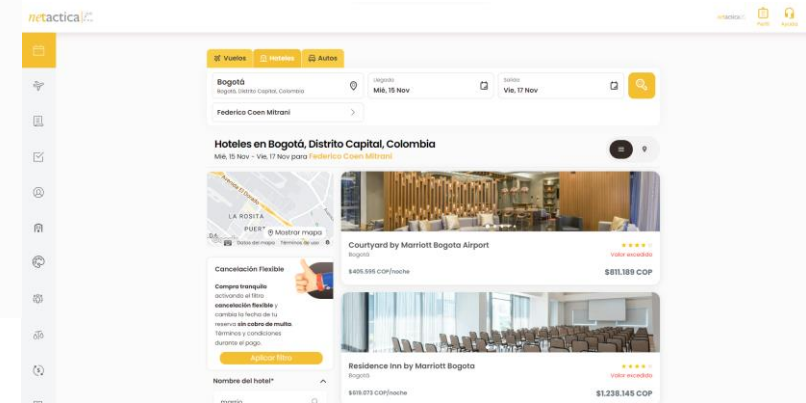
netactica

netactica Perfil Ayuda

Vuelos Hoteles Autos

Bogotá
Bogotá, Distrito Capital, Colombia

Llegada
Mié, 15 Nov

Salida
Vie, 17 Nov

Federico Coen Mitrani

Hoteles en Bogotá, Distrito Capital, Colombia
Mié, 15 Nov - Vie, 17 Nov para Federico Coen Mitrani

LA ROSITA
PUERT
Mostrar mapa
Datos del mapa Términos de uso

Cancelación Flexible

Compra tranquilo activando el filtro cancelación flexible y cambia la fecha de tu reserva sin cobro de multa. Términos y condiciones durante el pago.

Aplicar filtro

Nombre del hotel*

Courtyard by Marriott Bogota Airport
Bogotá
Valor excedido
$405.595 COP/noche
$811.189 COP

Residence Inn by Marriott Bogota
Bogotá
Valor excedido
$619.073 COP/noche
$1.238.145 COP